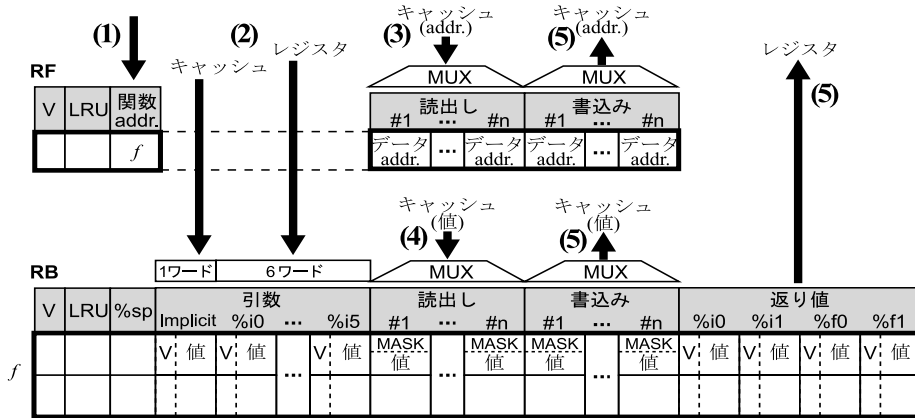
(1)

(2) キャッシュ レジスタ

(3) キャッシュ (addr.)

(5) キャッシュ (addr.)

レジスタ

(5)

RF

MUX

MUX

| V | LRU | 関数 addr. |
|---|---|---|
| | | $f$ |

| 読出し #1 | ... | #n | 書込み #1 | ... | #n |
|---|---|---|---|---|---|
| データ addr. | ... | データ addr. | データ addr. | ... | データ addr. |

(4) キャッシュ (値)

(5) キャッシュ (値)

RB

1ワード 6ワード

MUX

MUX

| V | LRU | %sp | 引数 Implicit | %i0 | ... | %i5 | 読出し #1 | ... | #n | 書込み #1 | ... | #n | 返り値 %i0 | %i1 | %f0 | %f1 |
|---|---|---|---|---|---|---|---|---|---|---|---|---|---|---|---|---|
| | | | V 値 | V 値 | ... | V 値 | MASK 値 | ... | MASK 値 | MASK 値 | ... | MASK 値 | V 値 | V 値 | V 値 | V 値 |
| | | | | | | | | | | | | | | | | |

$f$